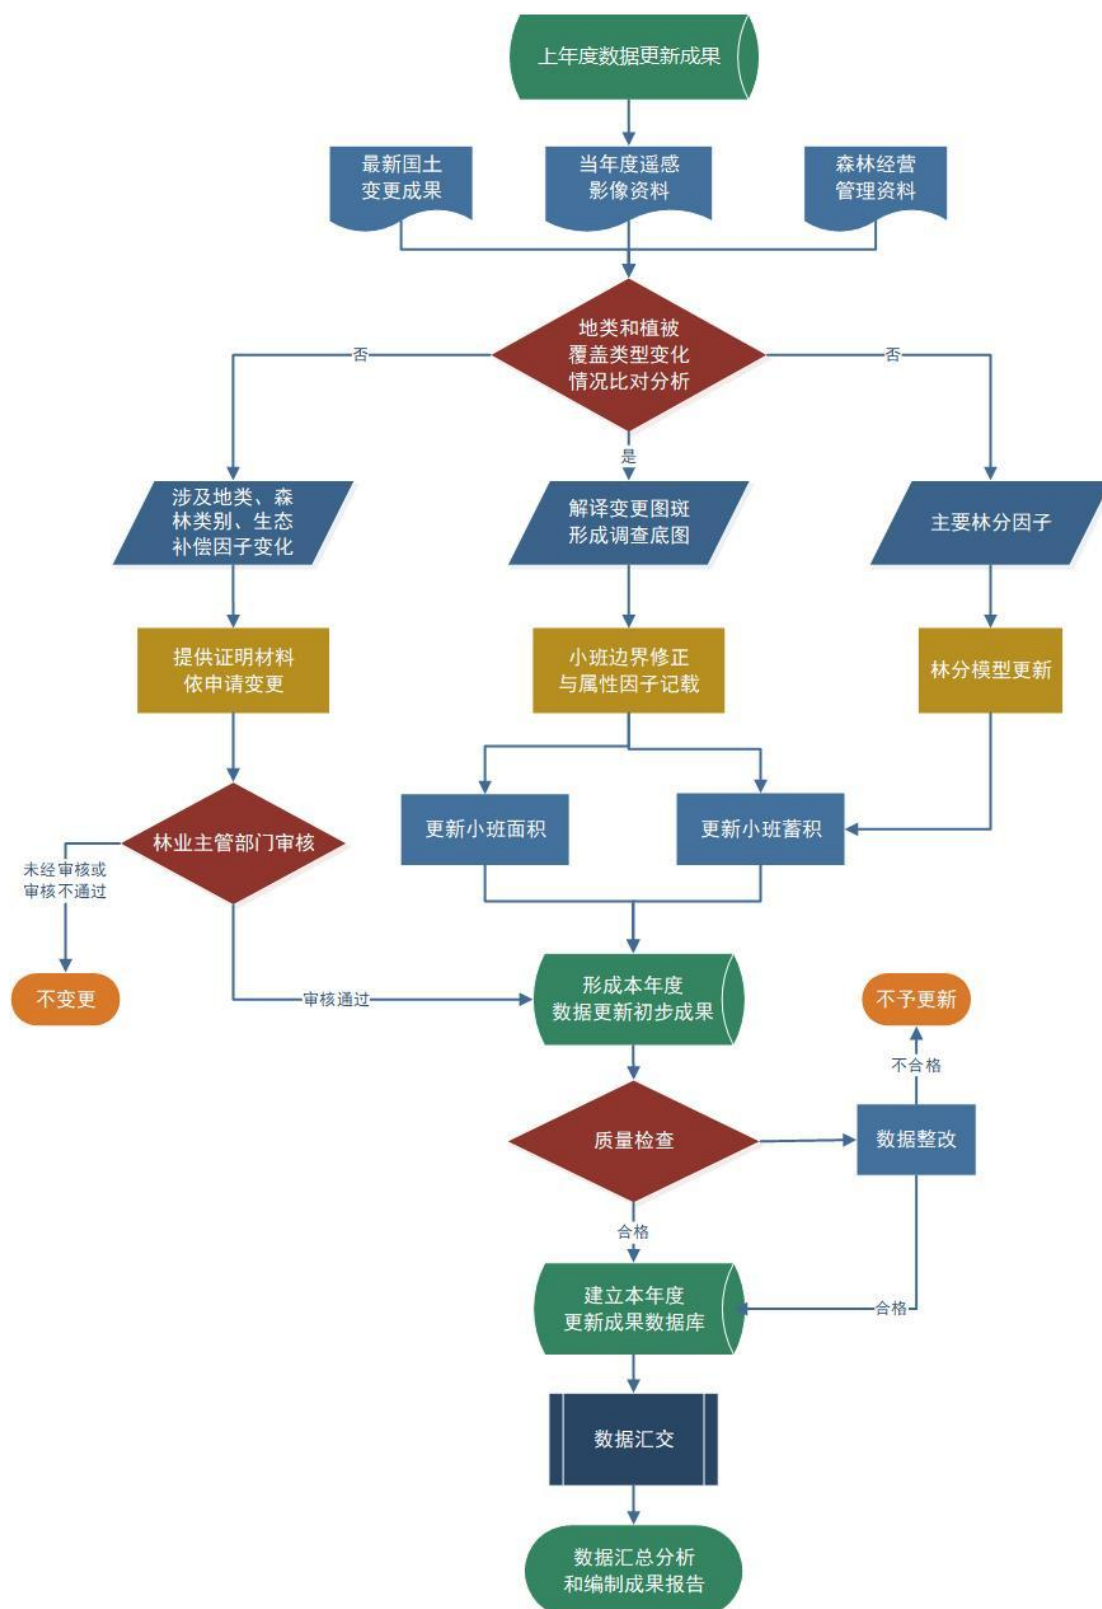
上年度数据更新成果

最新国土变更成果

当年度遥感影像资料

森林经营管理资料

地类和植被覆盖类型变化情况比对分析

否

否

是

涉及地类、森林类别、生态补偿因子变化

解译变更图斑形成调查底图

主要林分因子

提供证明材料依申请变更

小班边界修正与属性因子记载

林分模型更新

更新小班面积

更新小班蓄积

林业主管部门审核

未经审核或审核不通过

不变更

审核通过

形成本年度数据更新初步成果

不予更新

不合格

质量检查

数据整改

合格

建立本年度更新成果数据库

合格

数据汇交

数据汇总分析和编制成果报告